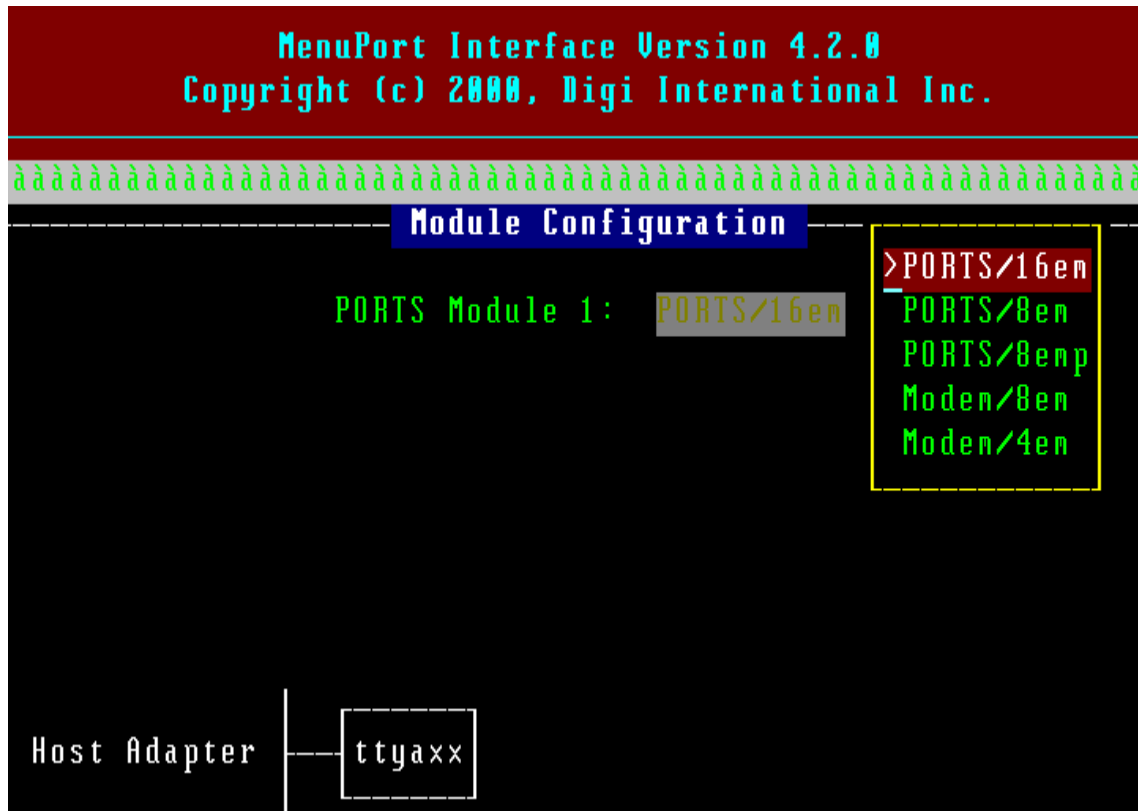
MenuPort Interface Version 4.2.0
Copyright (c) 2000, Digi International Inc.

àààààààààààààààààààààààààààààààààààààààààààààààààààààààààààààààààà

Module Configuration

PORTS Module 1: PORTS/16em

>PORTS/16em
PORTS/8em
PORTS/8emp
Modem/8em
Modem/4em

Host Adapter

ttyaxx